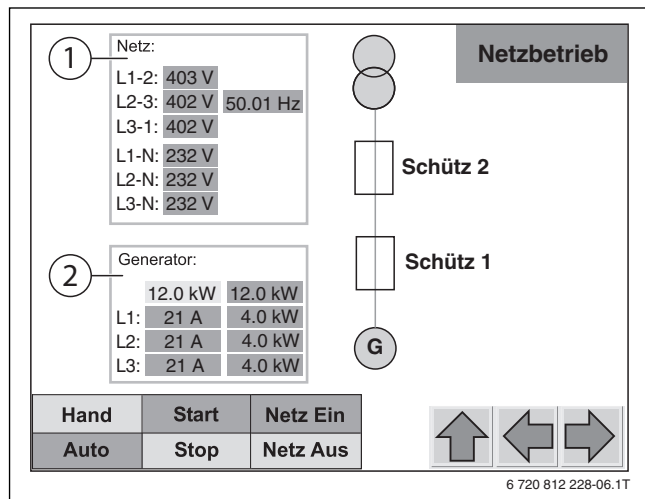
1

Netz:

L1-2: 403 V
L2-3: 402 V 50.01 Hz
L3-1: 402 V

L1-N: 232 V
L2-N: 232 V
L3-N: 232 V

Netzbetrieb

Schütz 2

Schütz 1

2

Generator:

| | 12.0 kW | 12.0 kW |
|---|---|---|
| L1: | 21 A | 4.0 kW |
| L2: | 21 A | 4.0 kW |
| L3: | 21 A | 4.0 kW |

G

| Hand | Start | Netz Ein |
|---|---|---|
| Auto | Stop | Netz Aus |

6 720 812 228-06.1T